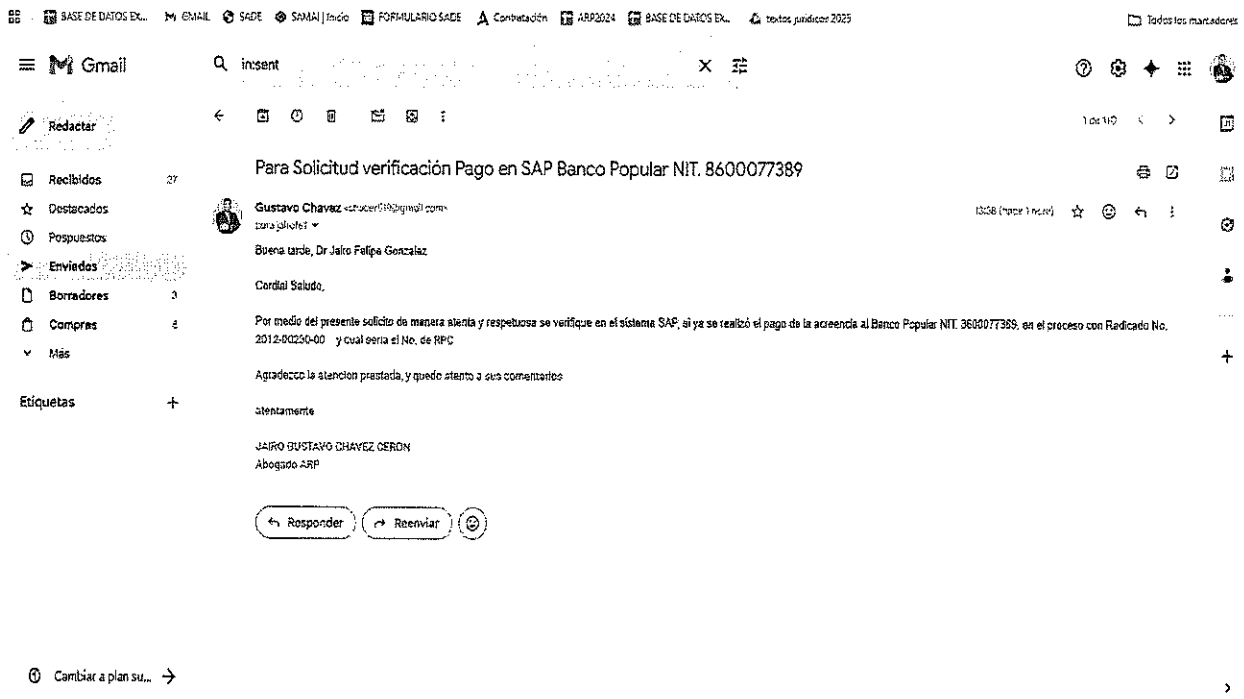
BASE DE DATOS EX... GMAIL SADE SAMAI | Inicio FORMULARIO SADE Contratación ARP2024 BASE DE DATOS EX... textos juridicos 2025 Todos los marcadores

Gmail

insent

Redactar

Recibidos 27
Destacados
Pospuestos
Enviados
Borradores 3
Compras 2
Más

Etiquetas +

1 de 1/0

Para Solicitud verificación Pago en SAP Banco Popular NIT. 8600077389

Gustavo Chavez <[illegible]@gmail.com>
para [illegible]

13:38 (hace 1 hora)

Buena tarde, Dr Jairo Felipe Gonzalez

Cordial Saludo,

Por medio del presente solicito de manera atenta y respetuosa se verifique en el sistema SAP, si ya se realizó el pago de la acreencia al Banco Popular NIT. 8600077389, en el proceso con Radicado No. 2012-00250-00 y cual seria el No. de RPC

Agradezco la atencion prestada, y quedo atento a sus comentarios

atentamente

JAIRO GUSTAVO CHAVEZ CERON
Abogado ARP

Responder Reenviar

Cambiar a plan su...